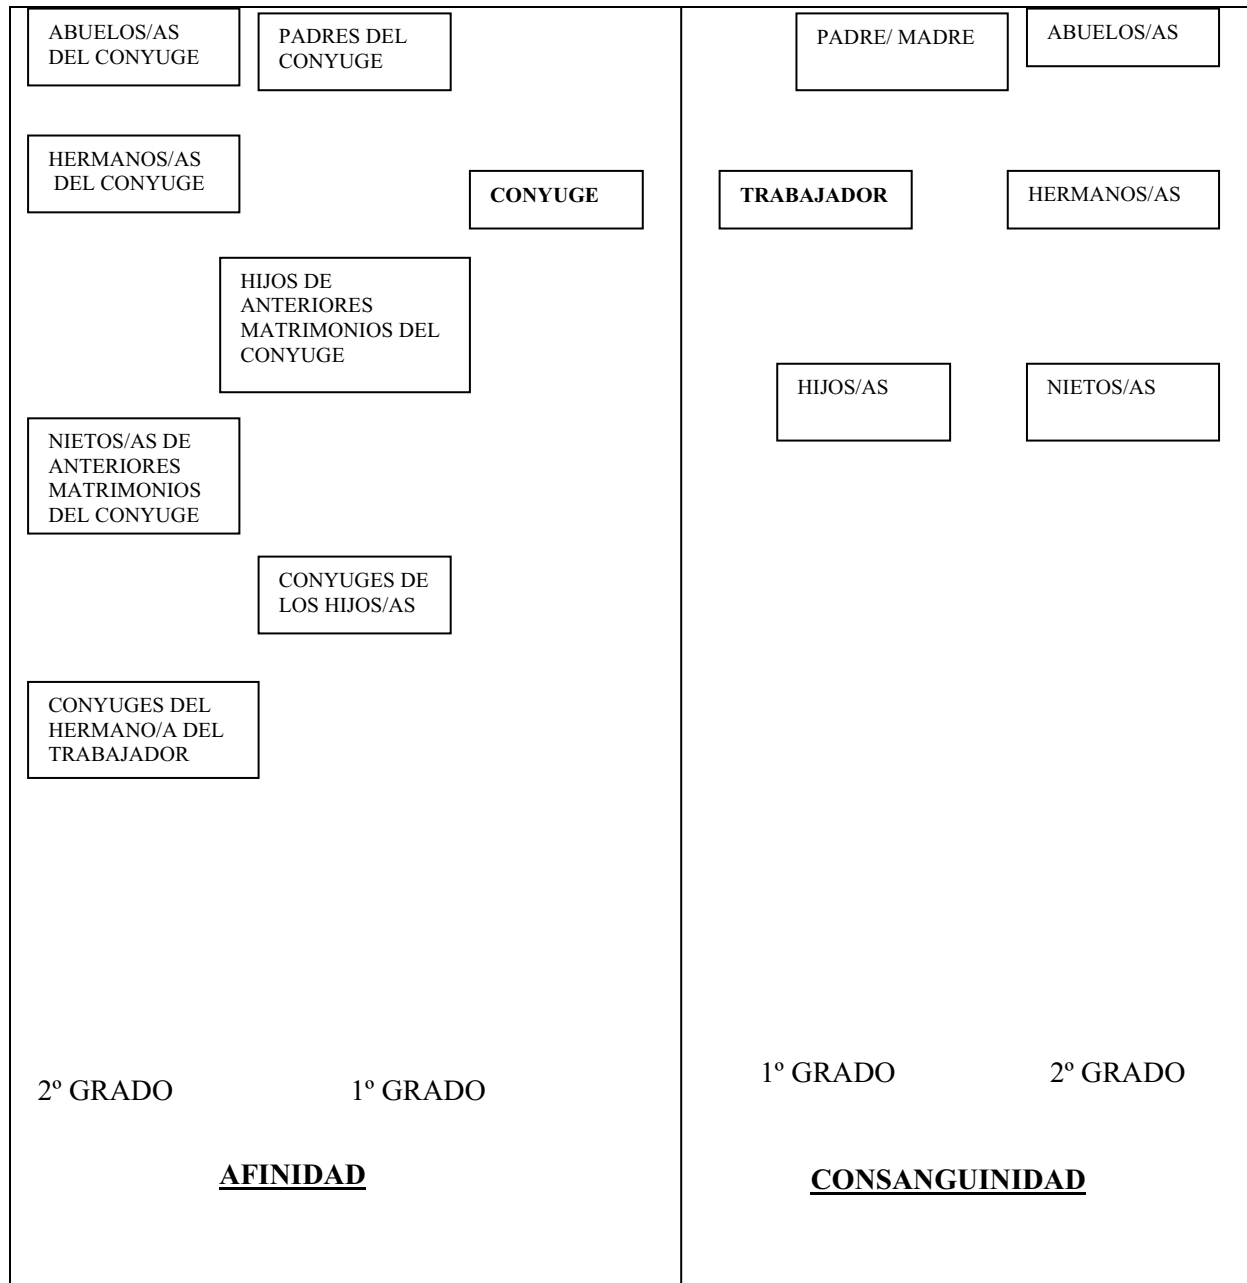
ABUELOS/AS DEL CONYUGE

PADRES DEL CONYUGE

HERMANOS/AS DEL CONYUGE

CONYUGE

HIJOS DE ANTERIORES MATRIMONIOS DEL CONYUGE

NIETOS/AS DE ANTERIORES MATRIMONIOS DEL CONYUGE

CONYUGES DE LOS HIJOS/AS

CONYUGES DEL HERMANO/A DEL TRABAJADOR

2º GRADO

1º GRADO

AFINIDAD

PADRE/ MADRE

ABUELOS/AS

TRABAJADOR

HERMANOS/AS

HIJOS/AS

NIETOS/AS

1º GRADO

2º GRADO

CONSANGUINIDAD